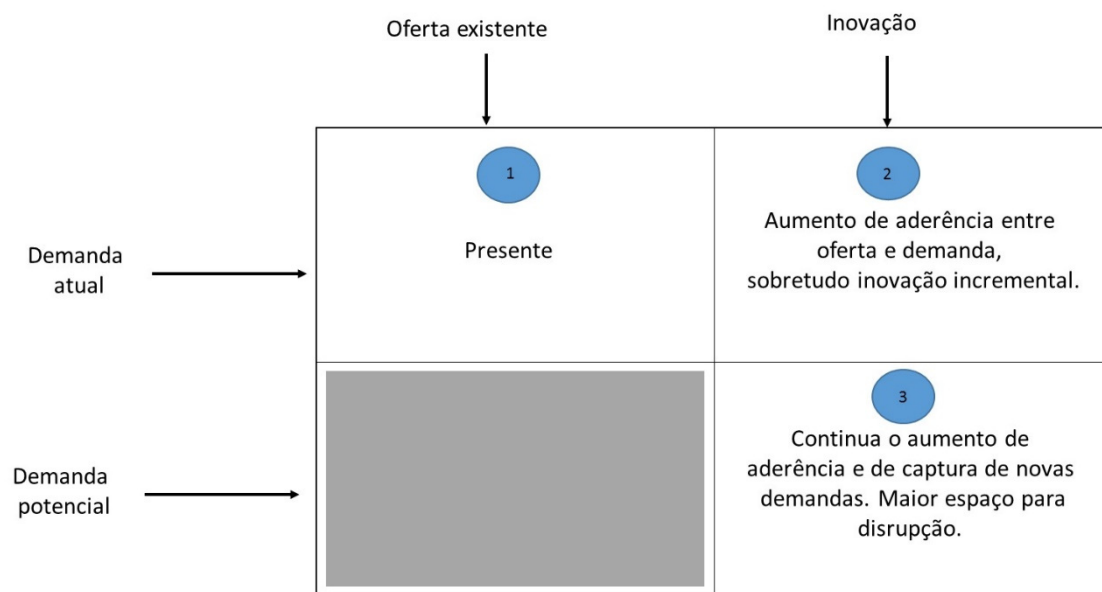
Oferta existente

Inovação

Demanda atual

Demanda potencial

| | |
|---|---|
| 1 Presente | 2 Aumento de aderência entre oferta e demanda, sobretudo inovação incremental. |
| | 3 Continua o aumento de aderência e de captura de novas demandas. Maior espaço para disrupção. |